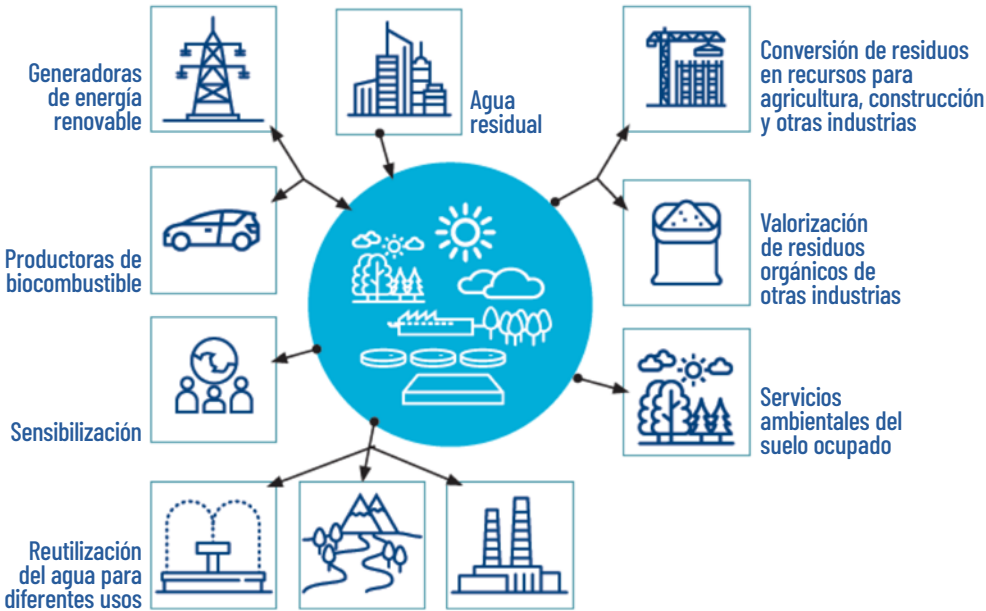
Generadoras de energía renovable

Agua residual

Conversión de residuos en recursos para agricultura, construcción y otras industrias

Productoras de biocombustible

Valorización de residuos orgánicos de otras industrias

Sensibilización

Servicios ambientales del suelo ocupado

Reutilización del agua para diferentes usos